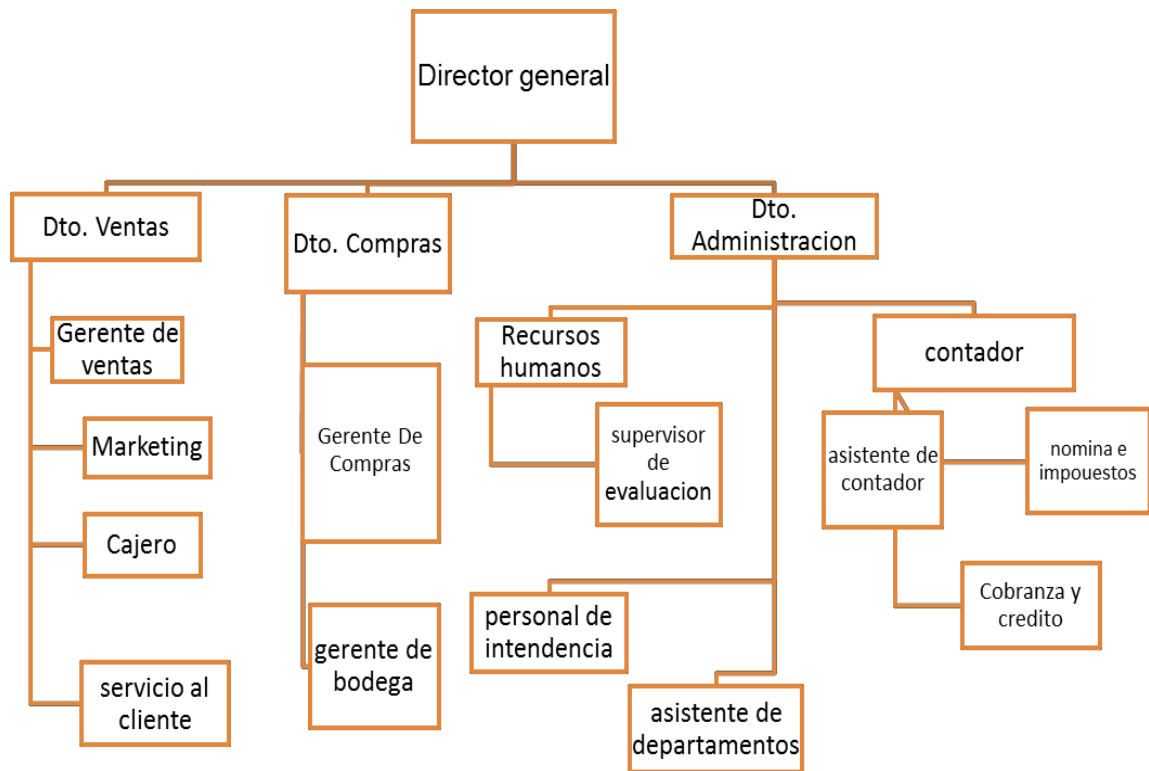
Director general

Dto. Ventas

Gerente de ventas

Marketing

Cajero

servicio al cliente

Dto. Compras

Gerente De Compras

gerente de bodega

Dto. Administracion

Recursos humanos

supervisor de evaluacion

personal de intendencia

asistente de departamentos

contador

asistente de contador

nomina e impouestos

Cobranza y credito